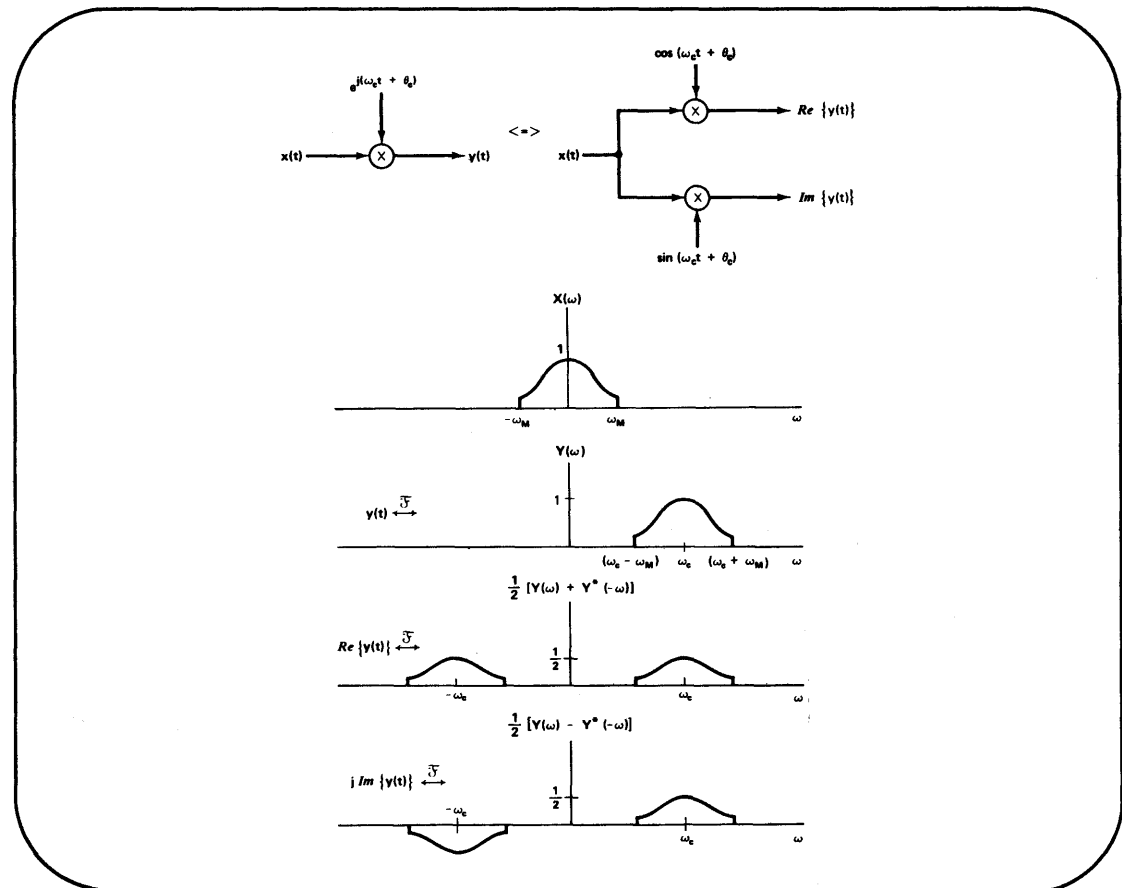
$e^{j(\omega_c t + \theta_c)}$

x(t) → ⊗ → y(t)

<=>

$\cos(\omega_c t + \theta_c)$

x(t)

$Re\{y(t)\}$

$Im\{y(t)\}$

$\sin(\omega_c t + \theta_c)$

$X(\omega)$

1

$-\omega_M$

$\omega_M$

$\omega$

$Y(\omega)$

$y(t) \overset{\mathfrak{F}}{\longleftrightarrow}$

1

$(\omega_c - \omega_M)$

$\omega_c$

$(\omega_c + \omega_M)$

$\omega$

$\frac{1}{2}[Y(\omega) + Y^*(-\omega)]$

$Re\{y(t)\} \overset{\mathfrak{F}}{\longleftrightarrow}$

$\frac{1}{2}$

$-\omega_c$

$\omega_c$

$\omega$

$\frac{1}{2}[Y(\omega) - Y^*(-\omega)]$

$j\, Im\{y(t)\} \overset{\mathfrak{F}}{\longleftrightarrow}$

$\frac{1}{2}$

$-\omega_c$

$\omega_c$

$\omega$